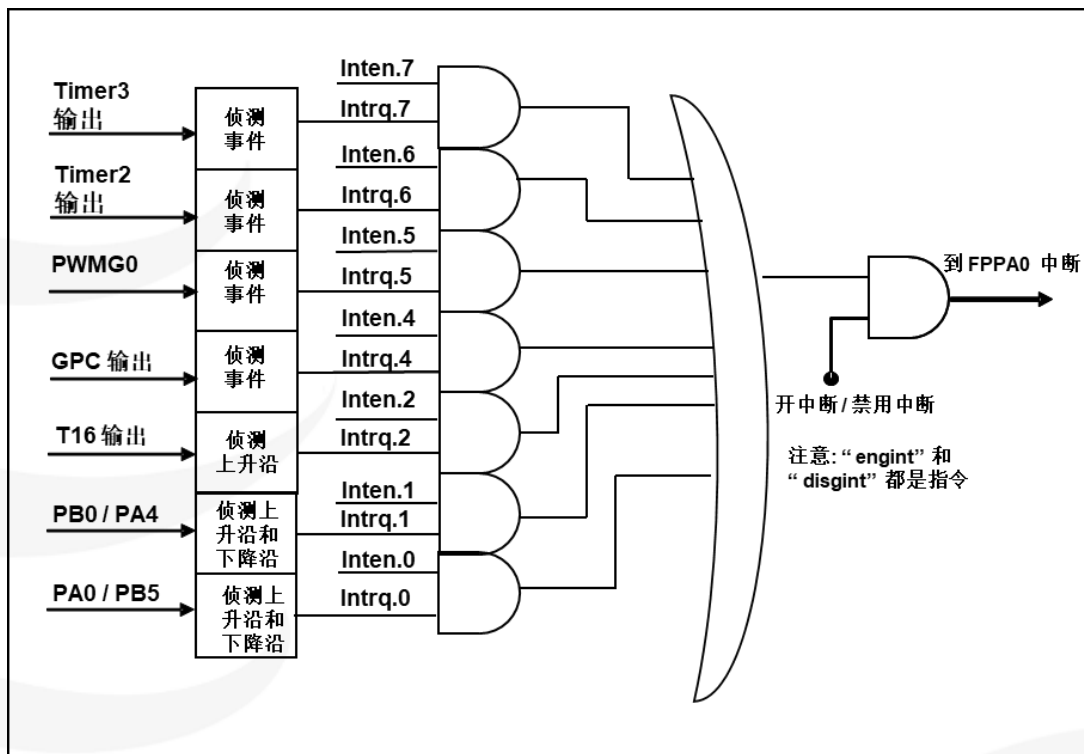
Timer3 输出

侦测事件

Timer2 输出

侦测事件

PWMG0

侦测事件

GPC 输出

侦测事件

T16 输出

侦测上升沿

PB0 / PA4

侦测上升沿和下降沿

PA0 / PB5

侦测上升沿和下降沿

Inten.7
Intrq.7
Inten.6
Intrq.6
Inten.5
Intrq.5
Inten.4
Intrq.4
Inten.2
Intrq.2
Inten.1
Intrq.1
Inten.0
Intrq.0

到 FPPA0 中断

开中断 / 禁用中断

注意: " engint" 和 " disgint" 都是指令